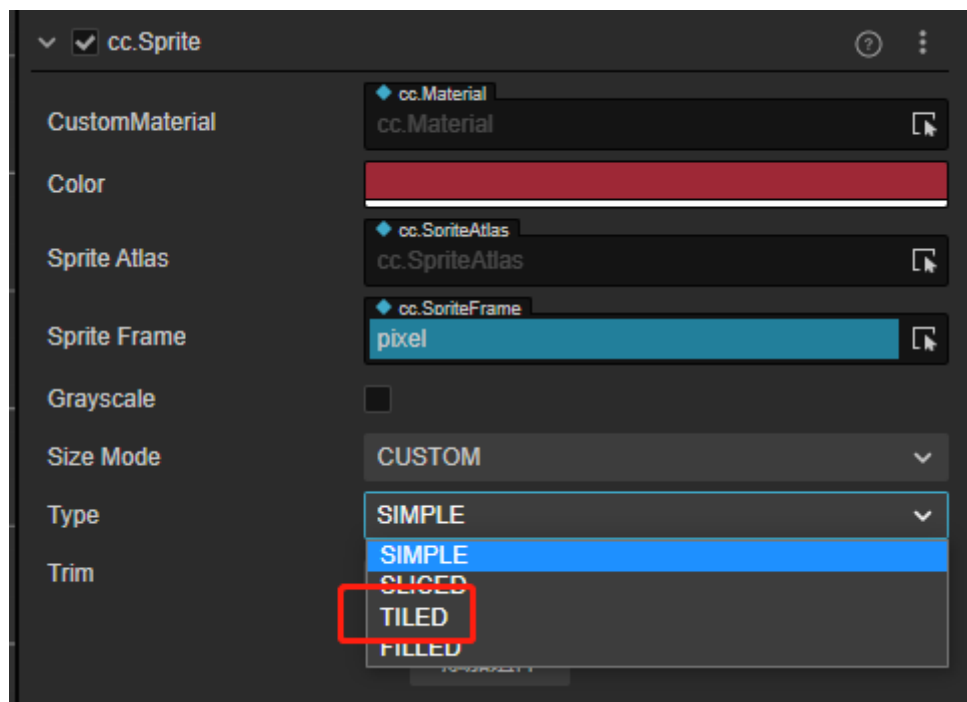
cc.Sprite

CustomMaterial
cc.Material
cc.Material

Color

Sprite Atlas
cc.SpriteAtlas
cc.SpriteAtlas

Sprite Frame
cc.SpriteFrame
pixel

Grayscale

Size Mode
CUSTOM

Type
SIMPLE

Trim

SIMPLE
SLICED
TILED
FILLED
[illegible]